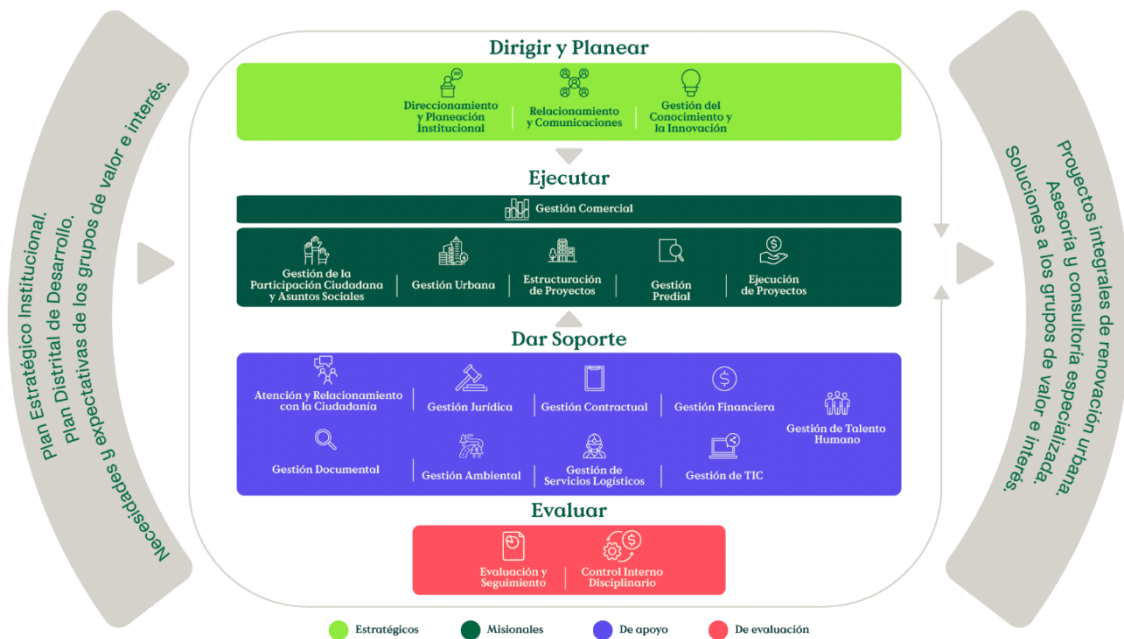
Plan Estratégico Institucional.
Plan Distrital de Desarrollo.
Necesidades y expectativas de los grupos de valor e interés.

Dirigir y Planear

Direccionamiento y Planeación Institucional

Relacionamiento y Comunicaciones

Gestión del Conocimiento y la Innovación

Ejecutar

Gestión Comercial

Gestión de la Participación Ciudadana y Asuntos Sociales

Gestión Urbana

Estructuración de Proyectos

Gestión Predial

Ejecución de Proyectos

Dar Soporte

Atención y Relacionamiento con la Ciudadanía

Gestión Jurídica

Gestión Contractual

Gestión Financiera

Gestión de Talento Humano

Gestión Documental

Gestión Ambiental

Gestión de Servicios Logísticos

Gestión de TIC

Evaluar

Evaluación y Seguimiento

Control Interno Disciplinario

Proyectos integrales de renovación urbana.
Asesoría y consultoría especializada.
Soluciones a los grupos de valor e interés.

Estratégicos
Misionales
De apoyo
De evaluación